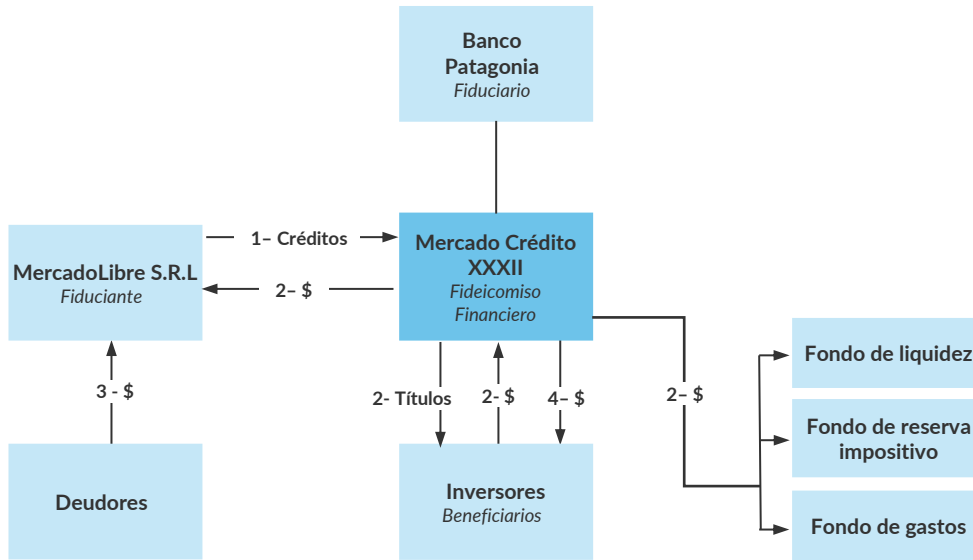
Banco Patagonia
Fiduciario

MercadoLibre S.R.L
Fiduciante

1– Créditos

2– $

Mercado Crédito XXXII
Fideicomiso Financiero

3 - $

2- Títulos

2- $

4– $

2– $

Fondo de liquidez

Fondo de reserva impositivo

Fondo de gastos

Deudores

Inversores
Beneficiarios